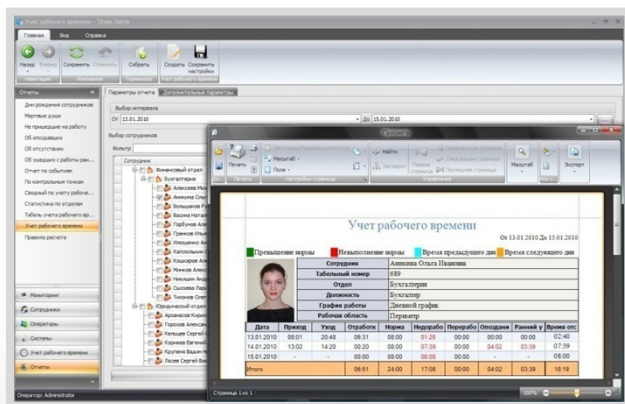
Учет рабочего времени - Timex Demo

Главная Вид Справка

Назад Вперед Сохранить Отменить Собрать Сохранить Сохранить настройки

Отчеты

Дисквалификация сотрудников
Мертвые души
Не пришедшие на работу
Об опоздавших
Об отсутствиях
Об ушедших с работы ран...
Отчет по событиям
По контрольным точкам
Сводный по учету рабоче...
Статистика по отделам
Табель учета рабочего вр...
Учет рабочего времени
Правила расчета

Мониторинг
Сотрудники
Операторы
Системы
Учет рабочего времени
Отчеты

Оператор: Administrator

Параметры отчета Дополнительные параметры

Выбор интервала
От 13.01.2010 До 15.01.2010

Выбор сотрудников
Фильтр
Сотрудник
Финансовый отдел
Бухгалтерия
Алексеев Ми...
Аникина Ольг...
Большаков Р...
Васина Натал...
Горбунов Але...
Грачев Игорь...
Ипошенко Ан...
Калинин Ден...
Кошкарев Ал...
Минаев Алекс...
Никоцкий Ан...
Сысоева Лид...
Тихонов Олег...
Юридический отдел
Абрамов Кирил...
Горохов Алекс...
Кельцев Сергей...
Корнеев Евгений...
Крупеня Вадим...
Лосев Сергей Е...

Просмотр

Печать Масштаб Поле Найти Закладки Масштаб Экспорт

Учет рабочего времени

От 13.01.2010 До 15.01.2010

Превышение нормы Невыполнение нормы Время предыдущего дня Время следующего дня

| Сотрудник | Аникина Ольга Ивановна |
|---|---|
| Табельный номер | 089 |
| Отдел | Бухгалтерия |
| Должность | Бухгалтер |
| График работы | Дневной график |
| Рабочая область | Периметр |

| Дата | Приход | Уход | Отработ | Норма | Недоработ | Переработ | Опоздани | Ранний у | Время отс |
|---|---|---|---|---|---|---|---|---|---|
| 13.01.2010 | 08:01 | 20:48 | 08:31 | 08:00 | 01:28 | 00:00 | 00:00 | 00:00 | 02:40 |
| 14.01.2010 | 13:02 | 14:20 | 00:20 | 08:00 | 07:39 | 00:00 | 04:02 | 03:39 | 07:39 |
| 15.01.2010 | - | - | - | 08:00 | - | - | - | - | 08:00 |
| Итого | | | 06:51 | 24:00 | 17:08 | 00:00 | 04:02 | 03:39 | 18:19 |

Страница 1 из 1
100%